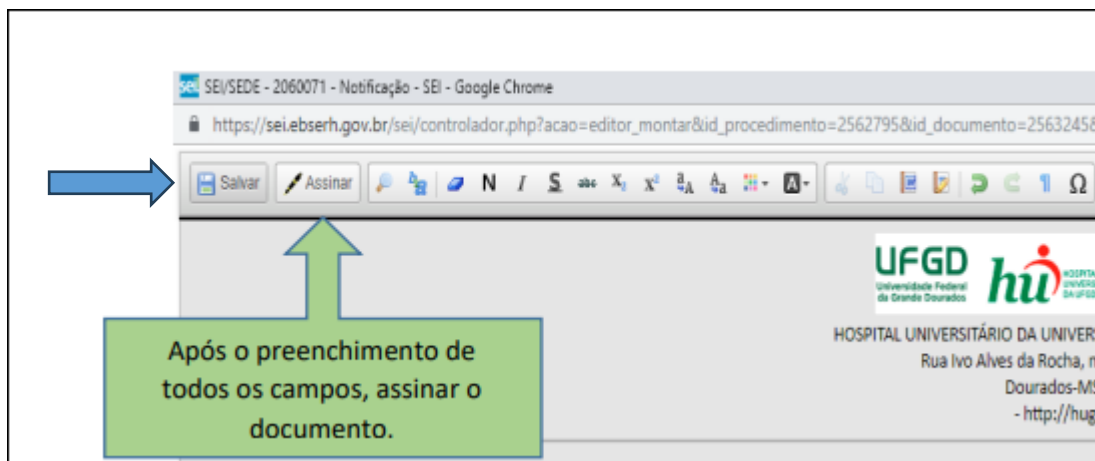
sei SEI/SEDE - 2060071 - Notificação - SEI - Google Chrome

https://sei.ebserh.gov.br/sei/controlador.php?acao=editor_montar&id_procedimento=2562795&id_documento=2563245

Salvar Assinar N I S $X_2$ $X^2$ Ω

UFGD Universidade Federal da Grande Dourados

hu

HOSPITAL UNIVERSITÁRIO DA UNIVER

Rua Ivo Alves da Rocha, n

Dourados-MS

- http://hug

Após o preenchimento de todos os campos, assinar o documento.